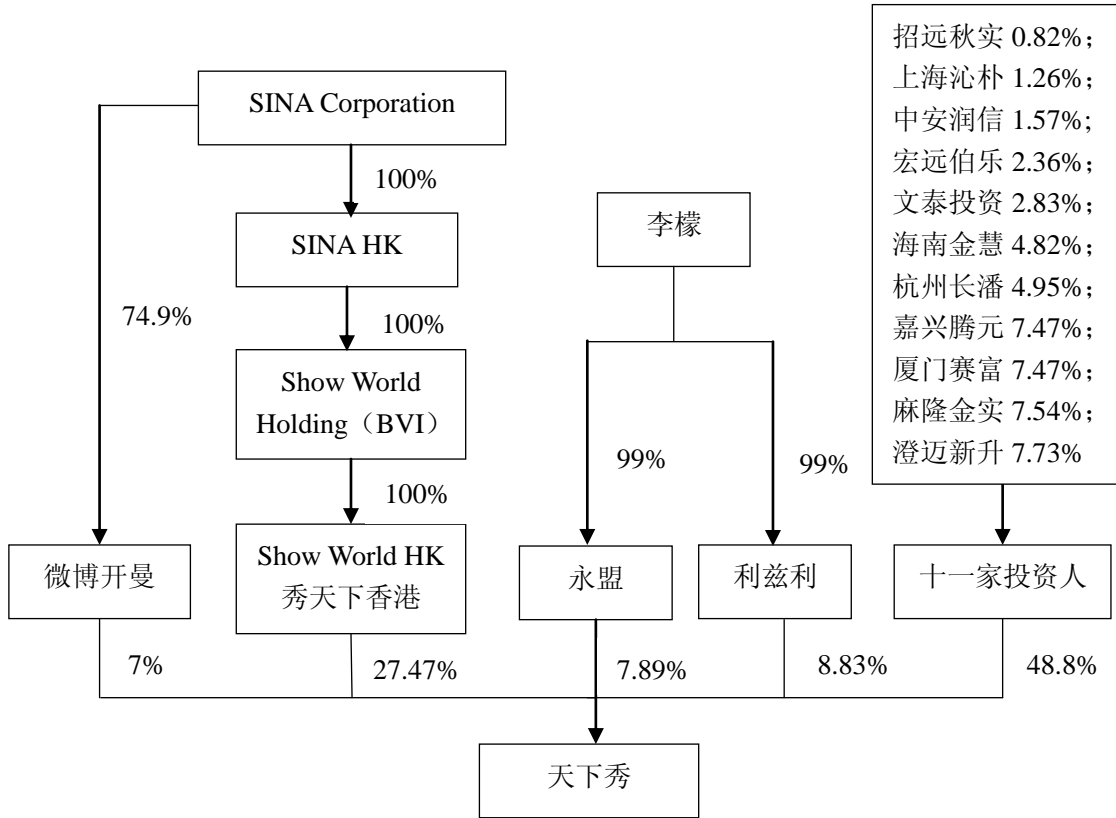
招远秋实 0.82%；
上海沁朴 1.26%；
中安润信 1.57%；
宏远伯乐 2.36%；
文泰投资 2.83%；
海南金慧 4.82%；
杭州长潘 4.95%；
嘉兴腾元 7.47%；
厦门赛富 7.47%；
麻隆金实 7.54%；
澄迈新升 7.73%

SINA Corporation

100%

SINA HK

74.9%

100%

Show World Holding（BVI）

100%

李檬

99%

99%

微博开曼

Show World HK 秀天下香港

永盟

利兹利

十一家投资人

7%

27.47%

7.89%

8.83%

48.8%

天下秀